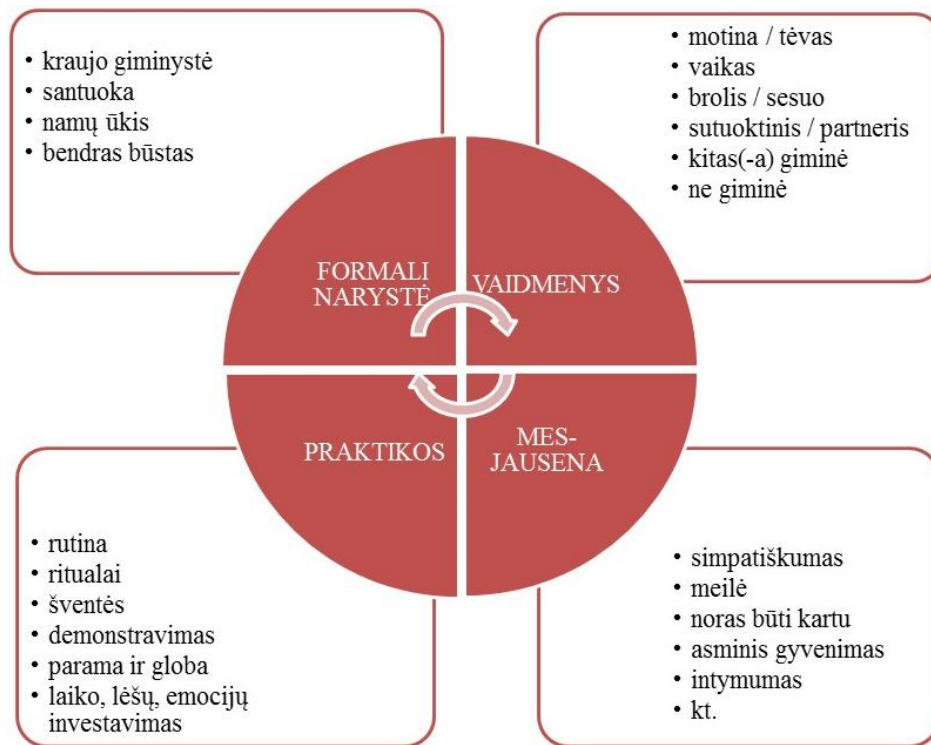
• kraujo giminystė
• santuoka
• namų ūkis
• bendras būstas

• motina / tėvas
• vaikas
• brolis / sesuo
• sutuoktinis / partneris
• kitas(-a) giminė
• ne giminė

FORMALI NARYSTĖ

VAIDMENYS

PRAKTIKOS

MES-JAUSENA

• rutina
• ritualai
• šventės
• demonstravimas
• parama ir globa
• laiko, lėšų, emocijų investavimas

• simpatiškumas
• meilė
• noras būti kartu
• asminis gyvenimas
• intymumas
• kt.